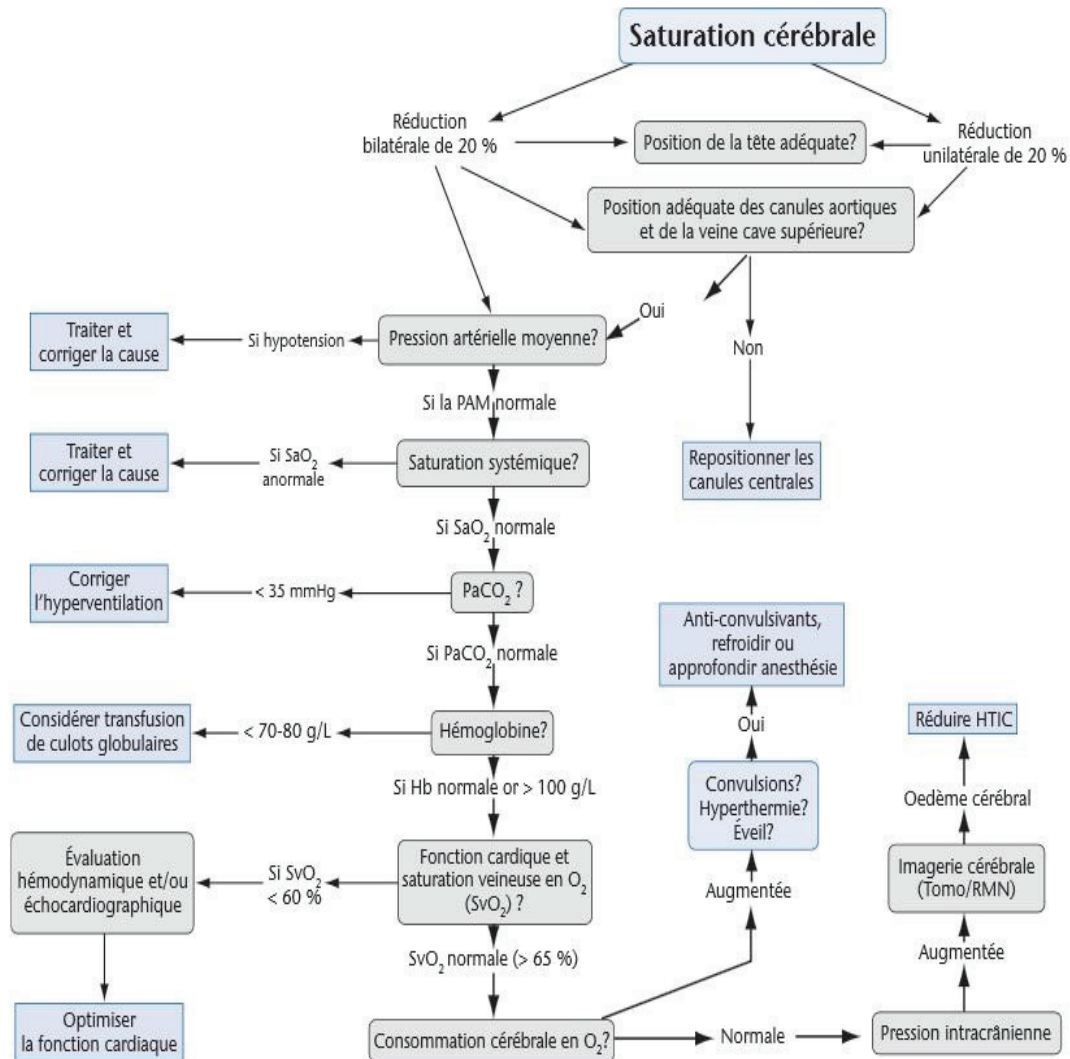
Saturation cérébrale

Réduction bilatérale de 20 %

Position de la tête adéquate?

Réduction unilatérale de 20 %

Position adéquate des canules aortiques et de la veine cave supérieure?

Oui

Non

Traiter et corriger la cause

Si hypotension

Pression artérielle moyenne?

Si la PAM normale

Repositionner les canules centrales

Traiter et corriger la cause

Si $SaO_2$ anormale

Saturation systémique?

Si $SaO_2$ normale

Corriger l'hyperventilation

< 35 mmHg

$PaCO_2$ ?

Si $PaCO_2$ normale

Anti-convulsivants, refroidir ou approfondir anesthésie

Considérer transfusion de culots globulaires

< 70-80 g/L

Hémoglobine?

Oui

Réduire HTIC

Si Hb normale or > 100 g/L

Convulsions? Hyperthermie? Éveil?

Oedème cérébral

Évaluation hémodynamique et/ou échocardiographique

Si $SvO_2$ < 60 %

Fonction cardique et saturation veineuse en $O_2$ ($SvO_2$) ?

Augmentée

Imagerie cérébrale (Tomo/RMN)

$SvO_2$ normale (> 65 %)

Augmentée

Optimiser la fonction cardiaque

Consommation cérébrale en $O_2$?

Normale

Pression intracrânienne